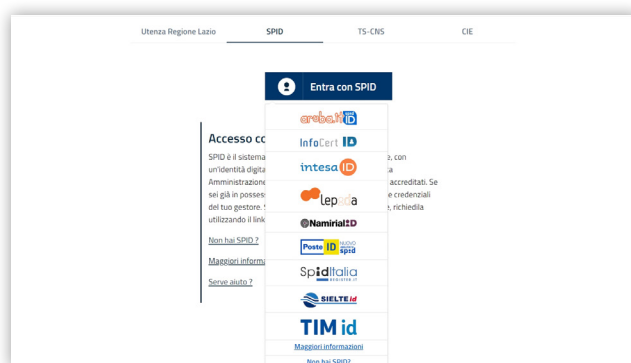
Utenza Regione Lazio
SPID
TS-CNS
CIE

Entra con SPID

aruba.it ID
InfoCert ID
intesa ID
lepida
Namirial ID
Poste ID nuovo spid
SpidItalia REGISTER.IT
SIELTE id
TIM id
Maggiori informazioni
Non hai SPID?

Accesso co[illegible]

SPID è il sistema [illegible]e, con un'identità digita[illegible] Amministrazione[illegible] accreditati. Se sei già in possess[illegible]e credenziali del tuo gestore. S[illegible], richiedila utilizzando il link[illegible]

Non hai SPID ?

Maggiori informa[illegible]

Serve aiuto ?